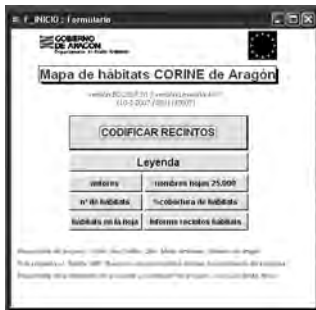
F_INICIO : Formulario

GOBIERNO DE ARAGON
Departamento de Medio Ambiente

Mapa de hábitats CORINE de Aragón

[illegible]
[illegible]

CODIFICAR RECINTOS

Leyenda

anteriores

nombres hojas 25.000

nº de hábitats

%cobertura de hábitats

hábitats en la hoja

informe recintos hábitats

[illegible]
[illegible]
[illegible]